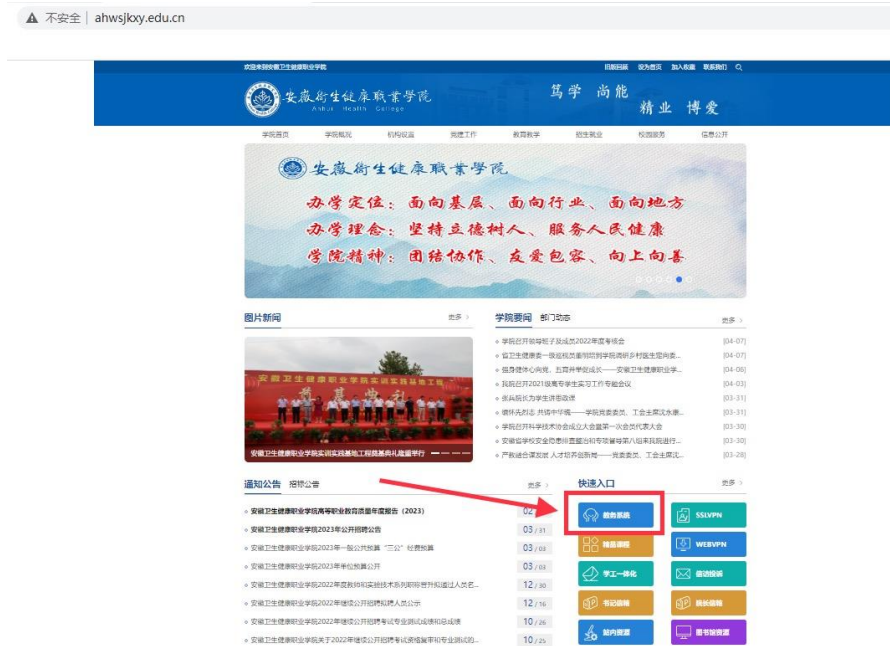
不安全 | ahwsjkxy.edu.cn

欢迎来到安徽卫生健康职业学院

旧版回顾 设为首页 加入收藏 联系我们

安徽衛生健康職業學院
Anhui Health College

笃学 尚能 精业 博爱

学院首页 学院概况 机构设置 党建工作 教育教学 招生就业 校园服务 信息公开

安徽衛生健康職業學院

办学定位：面向基层、面向行业、面向地方
办学理念：坚持立德树人、服务人民健康
学院精神：团结协作、友爱包容、向上向善

图片新闻 更多 >

安徽卫生健康职业学院实训实践基地工程奠基典礼

安徽卫生健康职业学院实训实践基地工程奠基典礼隆重举行

学院要闻 部门动态 更多 >

学院召开领导班子及成员2022年度考核会 [04-07]
省卫生健康委一级巡视员谢明明到学院调研乡村医生定向委... [04-07]
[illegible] [04-06]
我院召开2021级高专学生实习工作专题会议 [04-03]
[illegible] [03-31]
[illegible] [03-31]
学院召开科学技术协会成立大会暨第一次会员代表大会 [03-30]
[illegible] [03-30]
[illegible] [03-28]

通知公告 招聘公告 更多 >

安徽卫生健康职业学院高等职业教育质量年度报告（2023） 02
安徽卫生健康职业学院2023年公开招聘公告 03 / 31
安徽卫生健康职业学院2023年一般公共预算“三公”经费预算 03 / 03
安徽卫生健康职业学院2023年单位预算公开 03 / 03
安徽卫生健康职业学院2022年度教科研实践技术系列职称晋升和递补人员名... 12 / 30
安徽卫生健康职业学院2022年继续公开招聘拟聘人员公示 12 / 16
安徽卫生健康职业学院2022年继续公开招聘考试专业测试成绩和总成绩 10 / 26
安徽卫生健康职业学院关于2022年继续公开招聘考试资格复审和专业测试的... 10 / 25

快速入口 更多 >

教务系统
SSLVPN
精品课程
WEBVPN
学工一体化
信访投诉
书记信箱
院长信箱
校内资源
图书馆资源